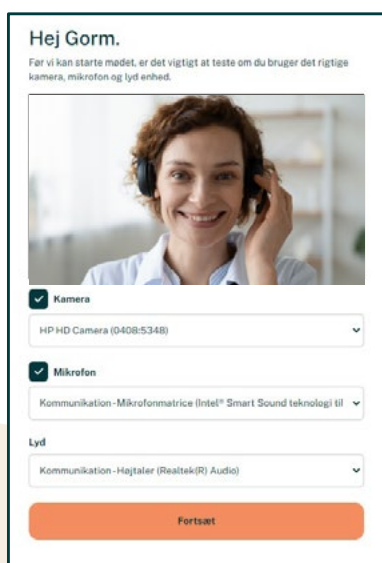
Hej Gorm.

Før vi kan starte mødet, er det vigtigt at teste om du bruger det rigtige kamera, mikrofon og lyd enhed.

Kamera

HP HD Camera (0408:5348)

Mikrofon

Kommunikation - Mikrofonmatrice (Intel® Smart Sound teknologi til

Lyd

Kommunikation - Højtaler (Realtek(R) Audio)

Fortsæt